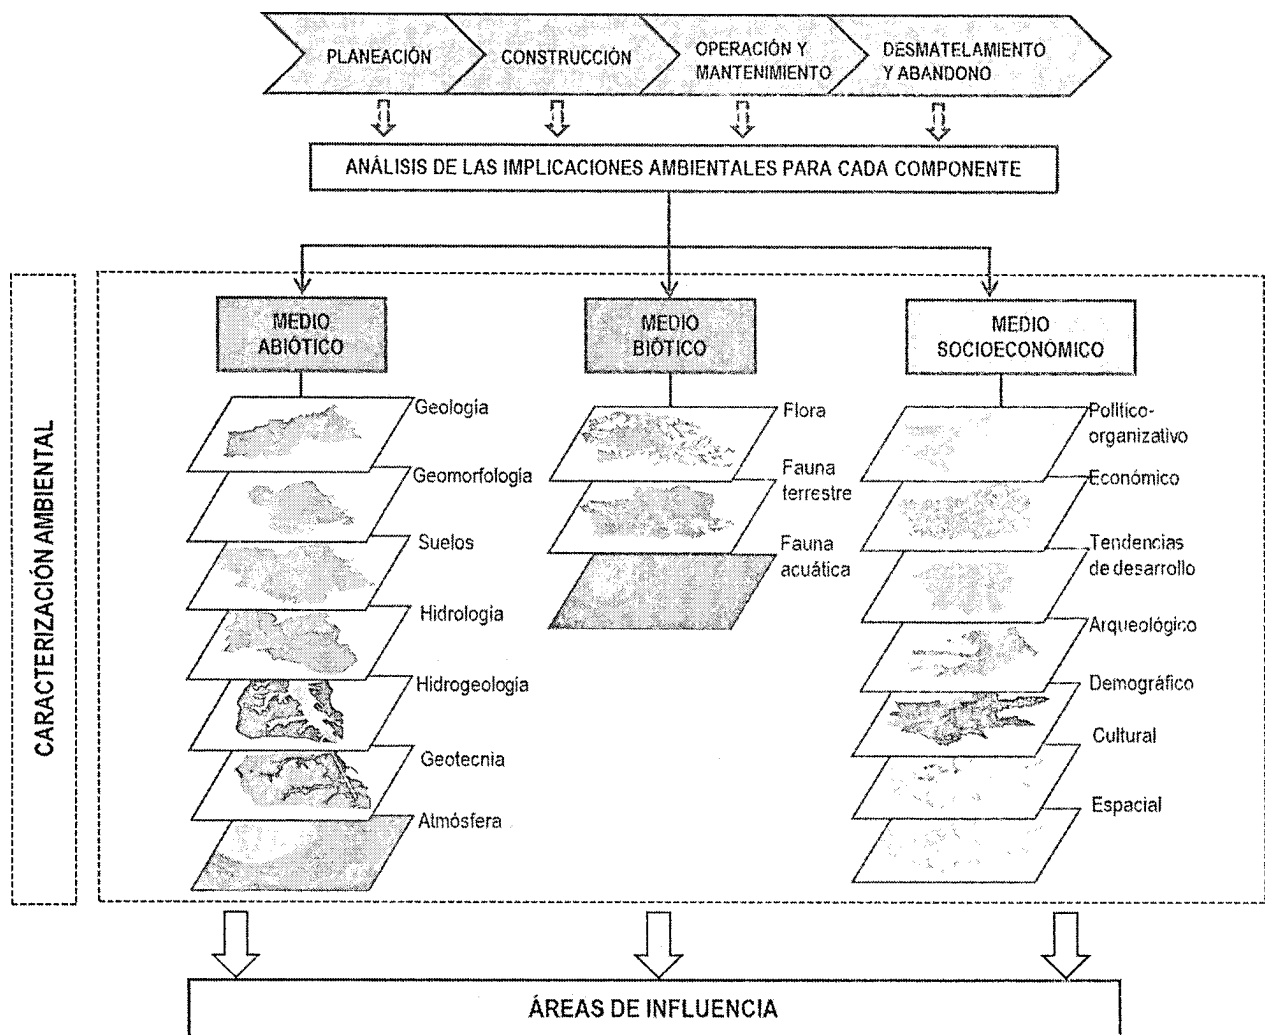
PLANEACIÓN
CONSTRUCCIÓN
OPERACIÓN Y MANTENIMIENTO
DESMATELAMIENTO Y ABANDONO

ANÁLISIS DE LAS IMPLICACIONES AMBIENTALES PARA CADA COMPONENTE

CARACTERIZACIÓN AMBIENTAL

MEDIO ABIÓTICO
Geología
Geomorfología
Suelos
Hidrología
Hidrogeología
Geotecnia
Atmósfera

MEDIO BIÓTICO
Flora
Fauna terrestre
Fauna acuática

MEDIO SOCIOECONÓMICO
Político-organizativo
Económico
Tendencias de desarrollo
Arqueológico
Demográfico
Cultural
Espacial

ÁREAS DE INFLUENCIA